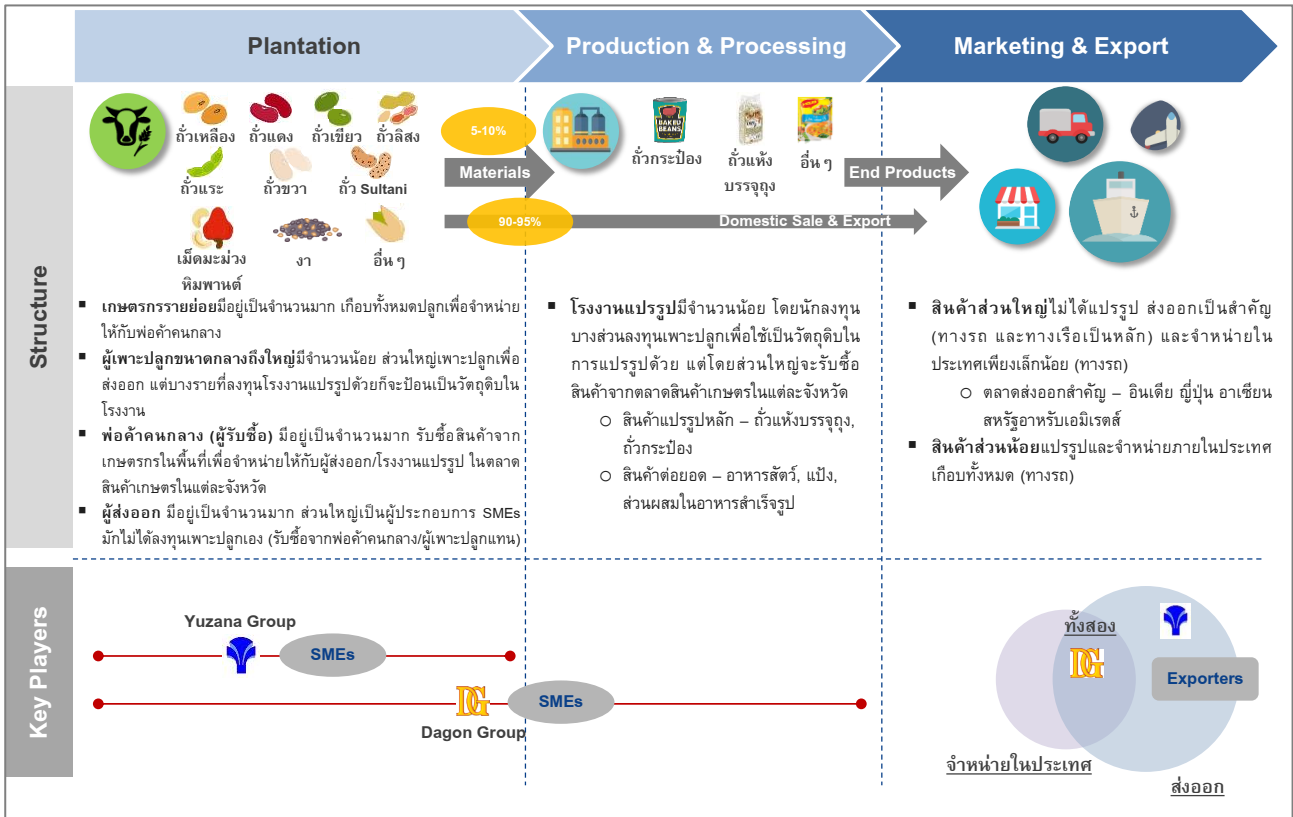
Plantation

Production & Processing

Marketing & Export

Structure

ถั่วเหลือง ถั่วแดง ถั่วเขียว ถั่วลิสง

ถั่วแระ ถั่วขาว ถั่ว Sultani

เม็ดมะม่วงหิมพานต์ งา อื่น ๆ

5-10%

Materials

90-95%

ถั่วกระป๋อง ถั่วแห้งบรรจุถุง อื่น ๆ

BAKED BEANS

End Products

Domestic Sale & Export

■ เกษตรกรรายย่อยมีอยู่เป็นจำนวนมาก เกือบทั้งหมดปลูกเพื่อจำหน่ายให้กับพ่อค้าคนกลาง

■ ผู้เพาะปลูกขนาดกลางถึงใหญ่มีจำนวนน้อย ส่วนใหญ่เพาะปลูกเพื่อส่งออก แต่บางรายที่ลงทุนโรงงานแปรรูปด้วยก็จะป้อนเป็นวัตถุดิบในโรงงาน

■ พ่อค้าคนกลาง (ผู้รับซื้อ) มีอยู่เป็นจำนวนมาก รับซื้อสินค้าจากเกษตรกรในพื้นที่เพื่อจำหน่ายให้กับผู้ส่งออก/โรงงานแปรรูป ในตลาดสินค้าเกษตรในแต่ละจังหวัด

■ ผู้ส่งออก มีอยู่เป็นจำนวนมาก ส่วนใหญ่เป็นผู้ประกอบการ SMEs มักไม่ได้ลงทุนเพาะปลูกเอง (รับซื้อจากพ่อค้าคนกลาง/ผู้เพาะปลูกแทน)

■ โรงงานแปรรูปมีจำนวนน้อย โดยนักลงทุนบางส่วนลงทุนเพาะปลูกเพื่อใช้เป็นวัตถุดิบในการแปรรูปด้วย แต่โดยส่วนใหญ่จะรับซื้อสินค้าจากตลาดสินค้าเกษตรในแต่ละจังหวัด

○ สินค้าแปรรูปหลัก – ถั่วแห้งบรรจุถุง, ถั่วกระป๋อง

○ สินค้าต่อยอด – อาหารสัตว์, แป้ง, ส่วนผสมในอาหารสำเร็จรูป

■ สินค้าส่วนใหญ่ไม่ได้แปรรูป ส่งออกเป็นสำคัญ (ทางรถ และทางเรือเป็นหลัก) และจำหน่ายในประเทศเพียงเล็กน้อย (ทางรถ)

○ ตลาดส่งออกสำคัญ – อินเดีย ญี่ปุ่น อาเซียน สหรัฐอาหรับเอมิเรตส์

■ สินค้าส่วนน้อยแปรรูปและจำหน่ายภายในประเทศเกือบทั้งหมด (ทางรถ)

Key Players

Yuzana Group

SMEs

DG

SMEs

Dagon Group

ทั้งสอง

DG

Exporters

จำหน่ายในประเทศ

ส่งออก